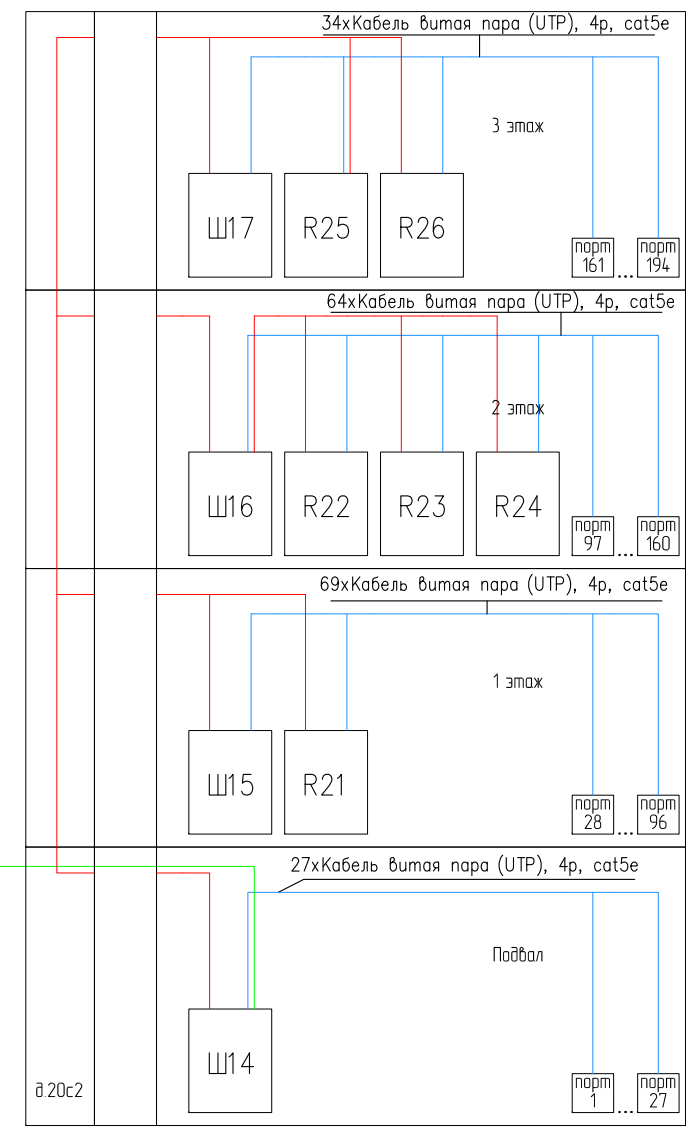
34хКабель витая пара (UTP), 4р, cat5e

3 этаж

Ш17

R25

R26

порт 161 ... порт 194

64хКабель витая пара (UTP), 4р, cat5e

2 этаж

Ш16

R22

R23

R24

порт 97 ... порт 160

69хКабель витая пара (UTP), 4р, cat5e

1 этаж

Ш15

R21

порт 28 ... порт 96

27хКабель витая пара (UTP), 4р, cat5e

Подвал

Ш14

порт 1 ... порт 27

д.20с2